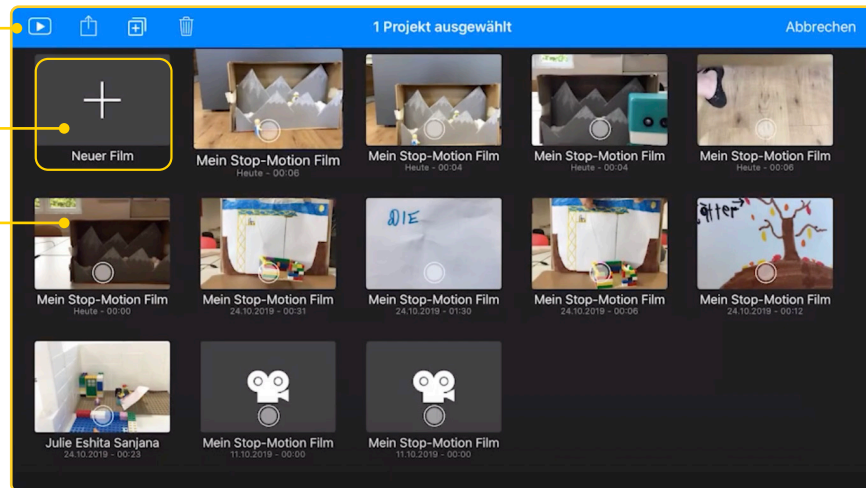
1 Projekt ausgewählt
Abbrechen

Neuer Film

Mein Stop-Motion Film
Heute - 00:06

Mein Stop-Motion Film
Heute - 00:04

Mein Stop-Motion Film
Heute - 00:04

Mein Stop-Motion Film
Heute - 00:06

Mein Stop-Motion Film
Heute - 00:00

Mein Stop-Motion Film
24.10.2019 - 00:31

DIE

Mein Stop-Motion Film
24.10.2019 - 01:30

Mein Stop-Motion Film
24.10.2019 - 00:06

atter

Mein Stop-Motion Film
24.10.2019 - 00:12

Julie Eshita Sanjana
24.10.2019 - 00:23

Mein Stop-Motion Film
11.10.2019 - 00:00

Mein Stop-Motion Film
11.10.2019 - 00:00